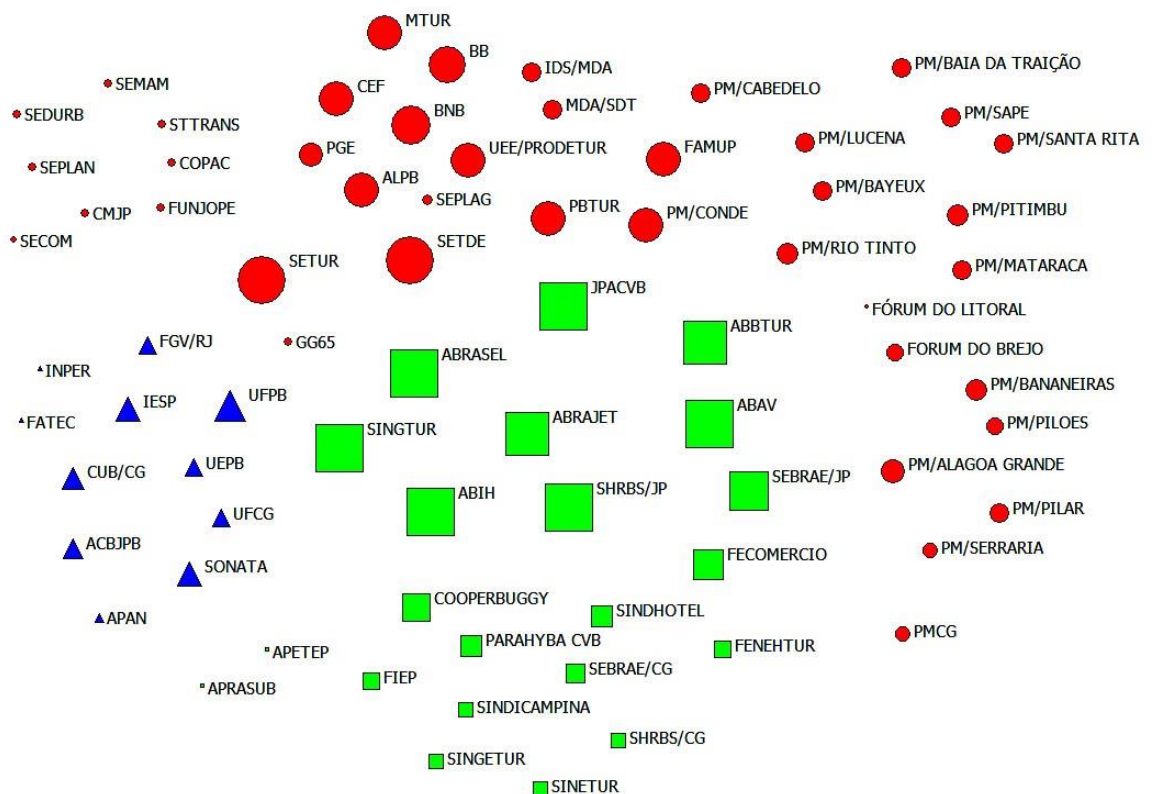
MTUR
BB
IDS/MDA
PM/BAIA DA TRAIÇÃO
SEMAM
CEF
SEDURB
STTRANS
BNB
MDA/SDT
PM/CABEDELO
PM/SAPE
PM/SANTA RITA
PGE
UEE/PRODETUR
FAMUP
PM/LUCENA
SEPLAN
COPAC
ALPB
SEPLAG
PM/BAYEUX
CMJP
FUNJOPE
PBTUR
PM/CONDE
PM/PITIMBU
SECOM
SETUR
SETDE
PM/RIO TINTO
PM/MATARACA
JPACVB
FÓRUM DO LITORAL
ABBTUR
FGV/RJ
GG65
ABRASEL
FORUM DO BREJO
INPER
PM/BANANEIRAS
IESP
UFPB
ABAV
FATEC
ABRAJET
PM/PILOES
SINGTUR
CUB/CG
UEPB
PM/ALAGOA GRANDE
SEBRAE/JP
ABIH
SHRBS/JP
UFCG
PM/PILAR
ACBJPB
PM/SERRARIA
FECOMERCIO
SONATA
COOPERBUGGY
SINDHOTEL
APAN
PMCG
PARAHYBA CVB
APETEP
FENEHTUR
SEBRAE/CG
FIEP
APRASUB
SINDICAMPINA
SHRBS/CG
SINGETUR
SINETUR